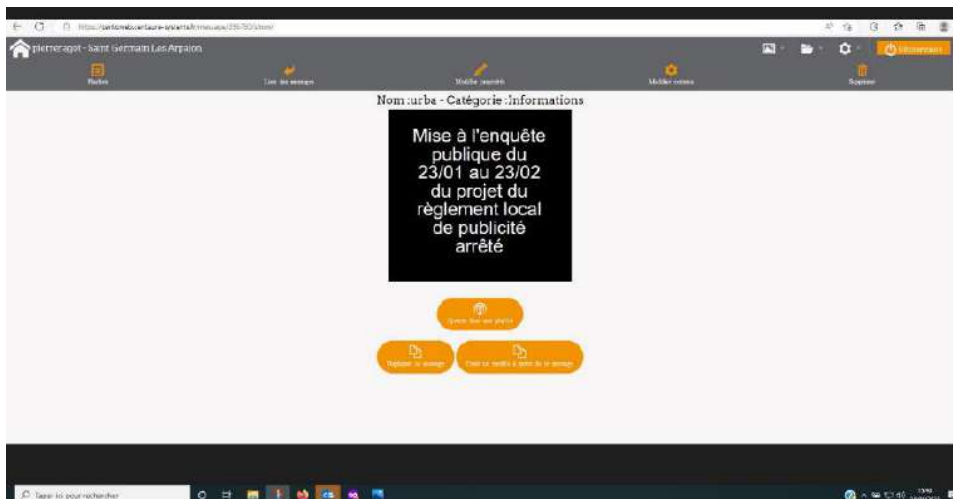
pierreragot - Saint Germain Les Arpajon

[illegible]

Nom :urba - Catégorie :Informations

Mise à l'enquête publique du 23/01 au 23/02 du projet du règlement local de publicité arrêté

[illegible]

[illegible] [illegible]

Taper ici pour rechercher